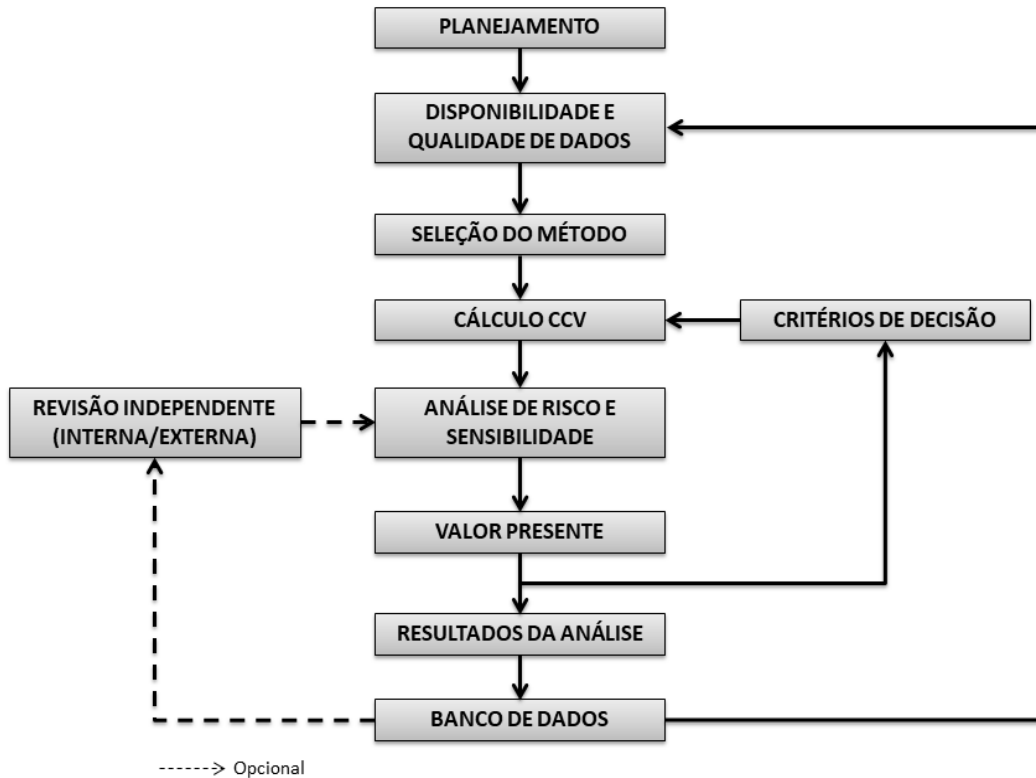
PLANEJAMENTO

DISPONIBILIDADE E QUALIDADE DE DADOS

SELEÇÃO DO MÉTODO

CÁLCULO CCV

CRITÉRIOS DE DECISÃO

REVISÃO INDEPENDENTE (INTERNA/EXTERNA)

ANÁLISE DE RISCO E SENSIBILIDADE

VALOR PRESENTE

RESULTADOS DA ANÁLISE

BANCO DE DADOS

------> Opcional